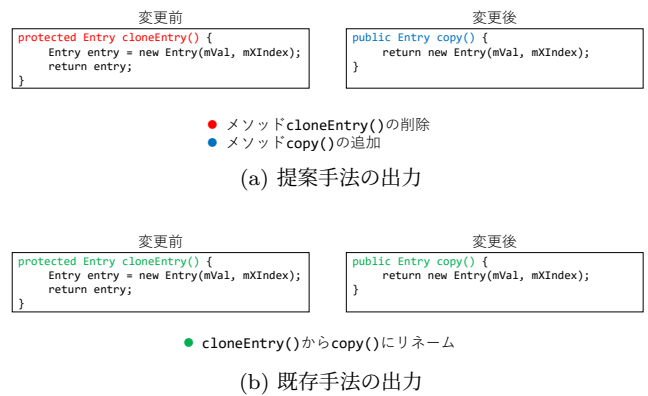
変更前

```
protected Entry cloneEntry() {
    Entry entry = new Entry(mVal, mXIndex);
    return entry;
}
```

変更後

```
public Entry copy() {
    return new Entry(mVal, mXIndex);
}
```

● メソッドcloneEntry()の削除
● メソッドcopy()の追加

(a) 提案手法の出力

変更前

```
protected Entry cloneEntry() {
    Entry entry = new Entry(mVal, mXIndex);
    return entry;
}
```

変更後

```
public Entry copy() {
    return new Entry(mVal, mXIndex);
}
```

● cloneEntry()からcopy()にリネーム

(b) 既存手法の出力